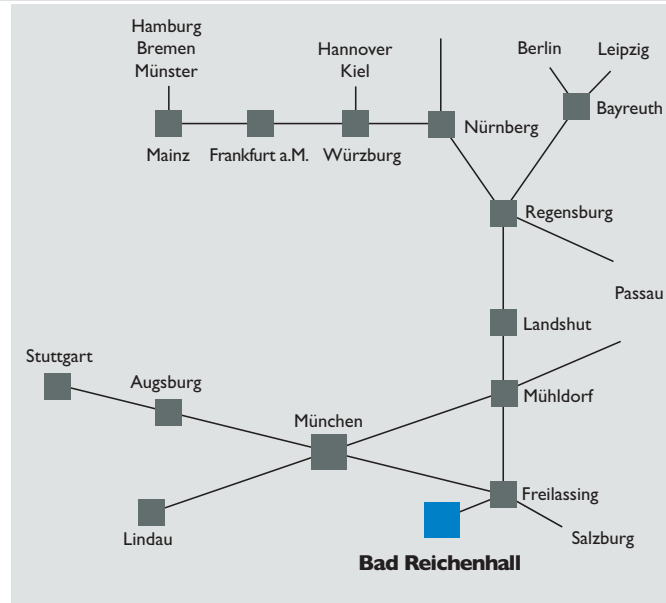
Hamburg
Bremen
Münster

Hannover
Kiel

Berlin

Leipzig

Bayreuth

Mainz

Frankfurt a.M.

Würzburg

Nürnberg

Regensburg

Passau

Landshut

Stuttgart

Augsburg

Mühldorf

München

Freilassing

Lindau

Salzburg

Bad Reichenhall